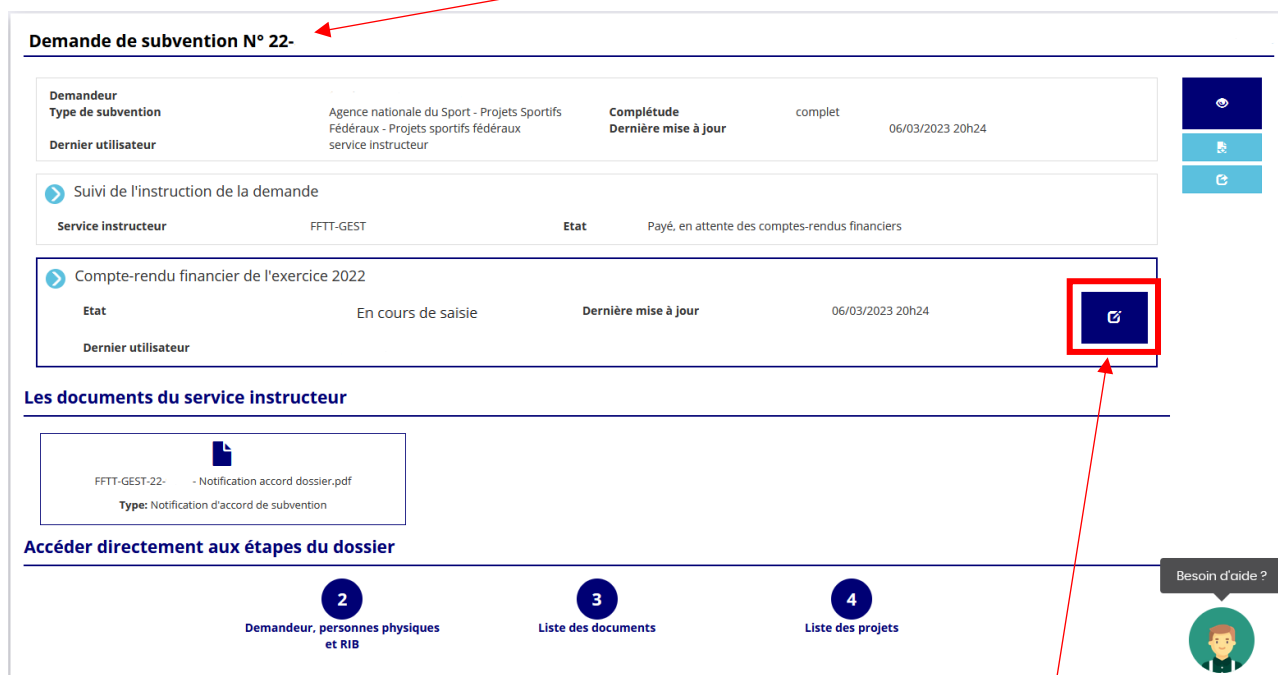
Demande de subvention N° 22-

Demandeur
Type de subvention
Agence nationale du Sport - Projets Sportifs Fédéraux - Projets sportifs fédéraux
Complétude
complet
Dernière mise à jour
06/03/2023 20h24
Dernier utilisateur
service instructeur

Suivi de l'instruction de la demande

Service instructeur
FFTT-GEST
Etat
Payé, en attente des comptes-rendus financiers

Compte-rendu financier de l'exercice 2022

Etat
En cours de saisie
Dernière mise à jour
06/03/2023 20h24
Dernier utilisateur

Les documents du service instructeur

FFTT-GEST-22- - Notification accord dossier.pdf
Type: Notification d'accord de subvention

Accéder directement aux étapes du dossier

2
Demandeur, personnes physiques et RIB

3
Liste des documents

4
Liste des projets

Besoin d'aide ?